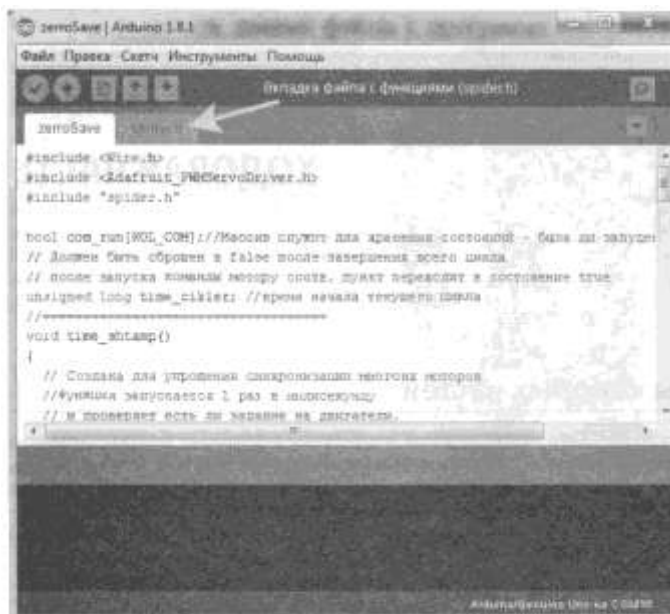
zeroSave | Arduino 1.8.1

Файл Правка Скетч Инструменты Помощь

Вкладка файла с функциями (spider.h)

zeroSave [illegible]

#include <Wire.h>
#include <Adafruit_PWMServoDriver.h>
#include "spider.h"

bool com_run[KOL_COM];//Массив служит для хранения состояний - была ли запущен
// Должен быть сброшен в false после завершения всего цикла
// после запуска команды мотору сразу пункт переходит в состояние true
unsigned long time_ciklst; //время начала текущего цикла
//==================================
void time_shtamp()
{
  // Создана для упрощения синхронизации запусков моторов
  //Функция запускается 1 раз в полсекунды
  // и проверяет есть ли задание на двигатели.

Arduino/Genuino Uno на COM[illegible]